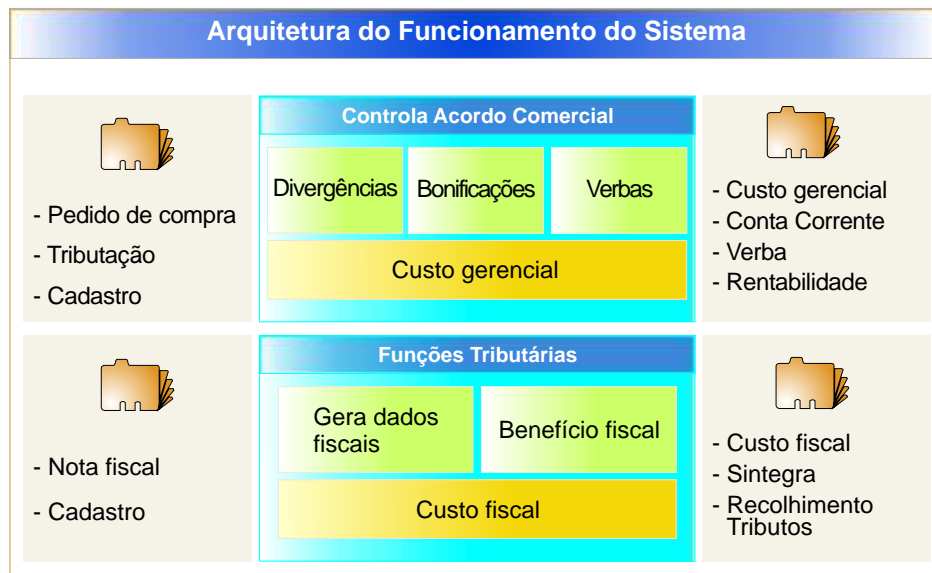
Arquitetura do Funcionamento do Sistema

- Pedido de compra
- Tributação
- Cadastro

Controla Acordo Comercial

Divergências

Bonificações

Verbas

Custo gerencial

- Custo gerencial
- Conta Corrente
- Verba
- Rentabilidade

- Nota fiscal
- Cadastro

Funções Tributárias

Gera dados fiscais

Benefício fiscal

Custo fiscal

- Custo fiscal
- Sintegra
- Recolhimento Tributos